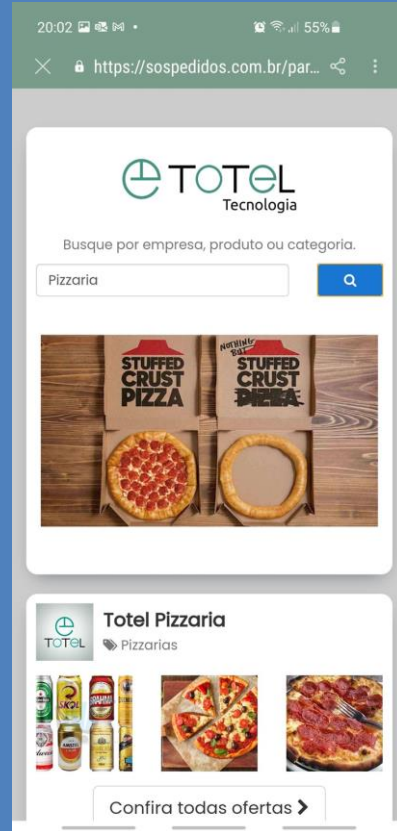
20:02 55%

https://sospedidos.com.br/par...

TOTEL
Tecnologia

Busque por empresa, produto ou categoria.

Pizzaria

STUFFED CRUST PIZZA

NOTHING BUT
STUFFED CRUST PIZZA

TOTEL

Totel Pizzaria
Pizzarias

SKOL

Confira todas ofertas